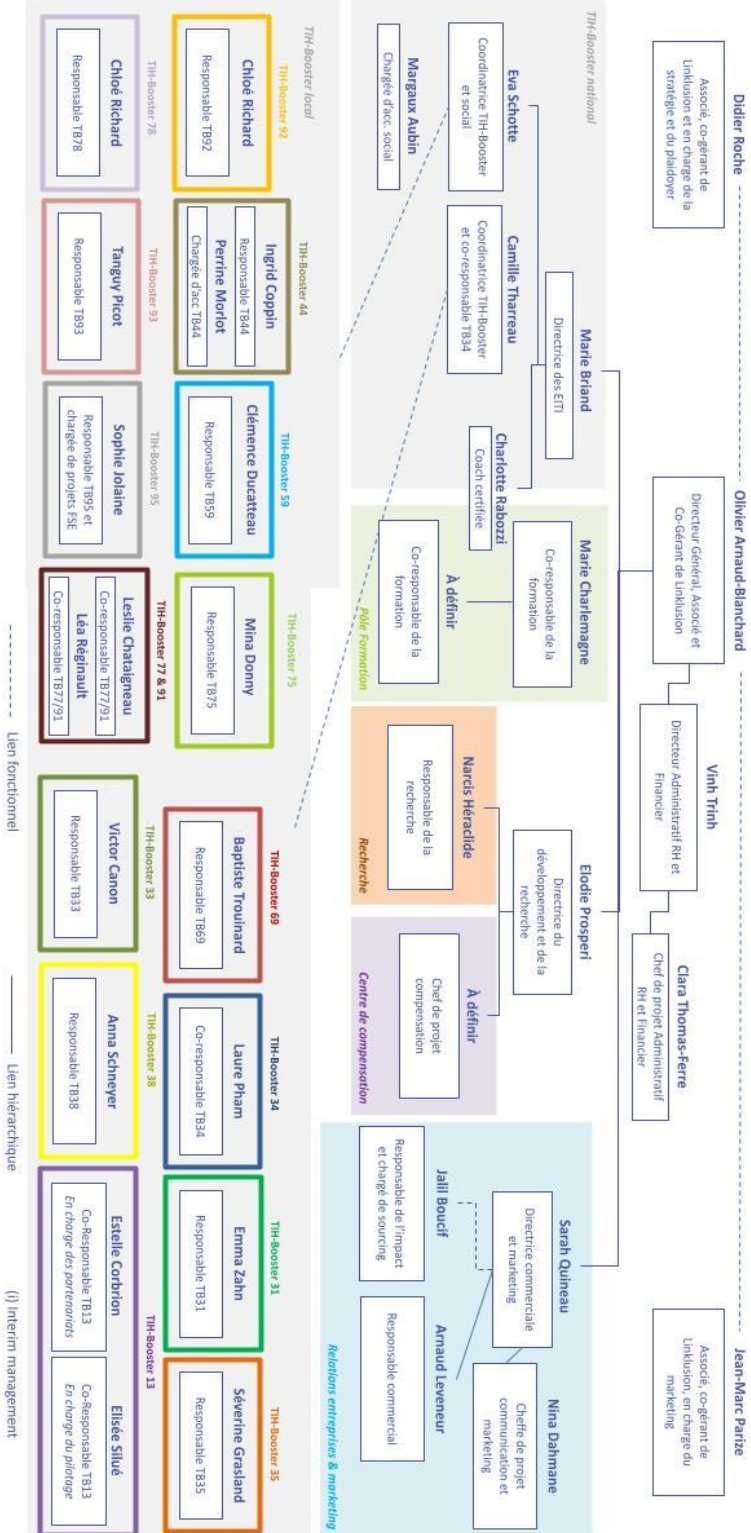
Didier Roche
Associé, co-gérant de Linklusion et en charge de la stratégie et du plaidoyer

Olivier Arnaud-Blanchard
Directeur Général, Associé et Co-Gérant de Linklusion

Jean-Marc Parize
Associé, co-gérant de Linklusion, en charge du marketing

Vinh Trinh
Directeur Administratif RH et Financier

Clara Thomas-Ferre
Chef de projet Administratif RH et Financier

TIH-Booster national

Marie Briand
Directrice des ETI

Eva Schotte
Coordinatrice TIH-Booster et social

Margaux Aubin
Chargée d'acc social

Camille Tharreau
Coordinatrice TIH-Booster et co-responsable TB34

Charlotte Rabozzi
Coach certifiée

Marie Charlemagne
Co-responsable de la formation

À définir
Co-responsable de la formation

Pôle Formation

Elodie Prosperi
Directrice du développement et de la recherche

Narcis Héraclide
Responsable de la recherche

Recherche

À définir
Chef de projet compensation

Centre de compensation

Sarah Quineau
Directrice commerciale et marketing

Jalil Boucif
Responsable de l'impact et chargé de sourcing

Arnaud Leveneur
Responsable commercial

Nina Dahmane
Cheffe de projet communication et marketing

Relations entreprises & marketing

TIH-Booster local

TIH-Booster 92
Chloé Richard
Responsable TB92

TIH-Booster 78
Chloé Richard
Responsable TB78

TIH-Booster 44
Ingrid Coppin
Responsable TB44
Perrine Morlot
Chargée d'acc TB44

TIH-Booster 93
Tanguy Picot
Responsable TB93

TIH-Booster 59
Clémence Ducatteau
Responsable TB59

TIH-Booster 95
Sophie Jolaine
Responsable TB95 et chargée de projets FSE

TIH-Booster 75
Mina Donny
Responsable TB75

TIH-Booster 77 & 91
Leslie Chataigneau
Co-responsable TB77/91
Léa Régnault
Co-responsable TB77/91

TIH-Booster 69
Baptiste Trouinard
Responsable TB69

TIH-Booster 33
Victor Canon
Responsable TB33

TIH-Booster 34
Laure Pham
Co-responsable TB34

TIH-Booster 38
Anna Schneyer
Responsable TB38

TIH-Booster 31
Emma Zahn
Responsable TB31

TIH-Booster 13
Estelle Corbrion
Co-Responsable TB13
En charge des partenariats
Elisée Silué
Co-Responsable TB13
En charge du pilotage

TIH-Booster 35
Séverine Grasland
Responsable TB35

Lien fonctionnel
Lien hiérarchique
(I) Interim management